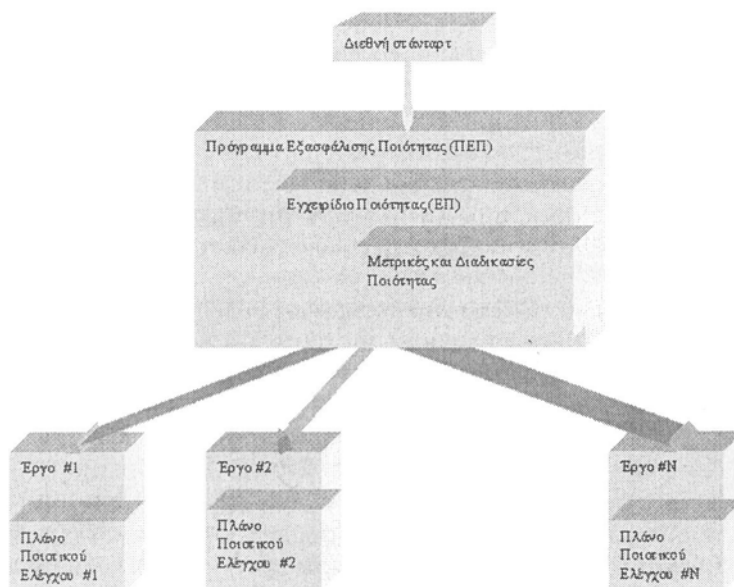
Διεθνή στάνταρτ

Πρόγραμμα Εξασφάλισης Ποιότητας (ΠΕΠ)

Εγχειρίδιο Ποιότητας (ΕΠ)

Μετρικές και Διαδικασίες Ποιότητας

Έργο #1

Πλάνο Ποιοτικού Ελέγχου #1

Έργο #2

Πλάνο Ποιοτικού Ελέγχου #2

Έργο #Ν

Πλάνο Ποιοτικού Ελέγχου #Ν